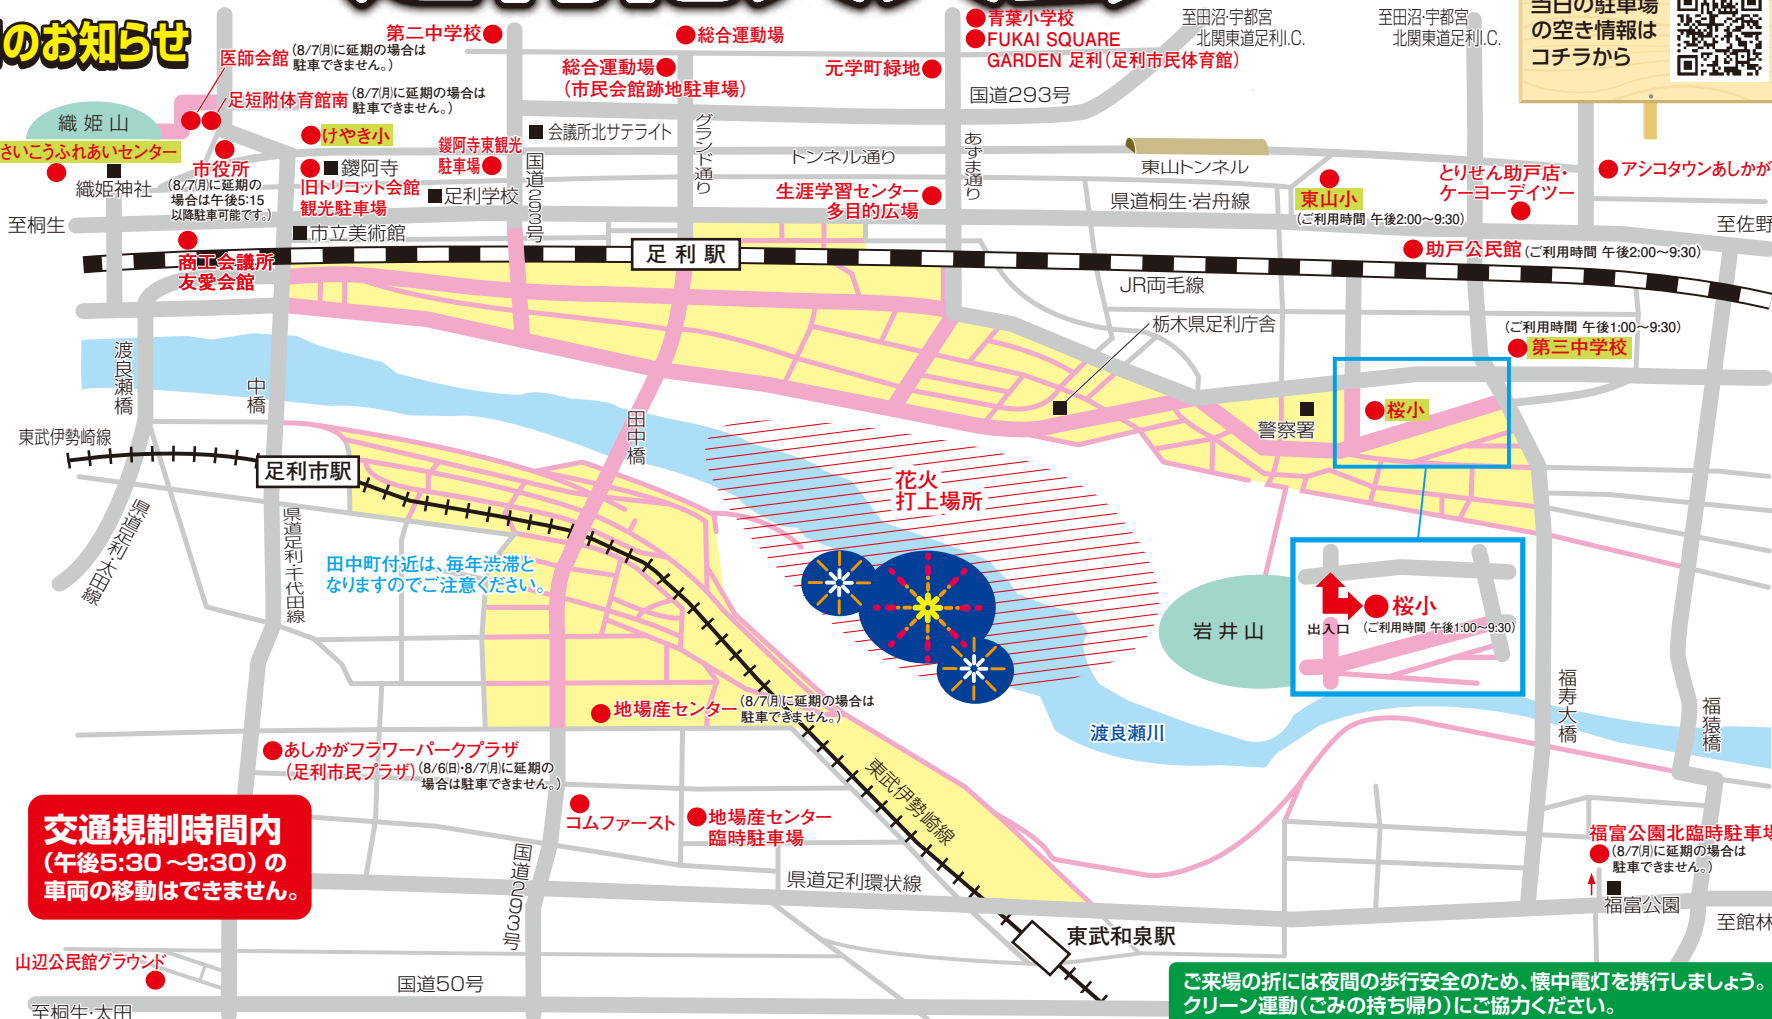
のお知らせ

当日の駐車場の空き情報はコチラから

医師会館 (8/7(月)に延期の場合は駐車できません。)

第二中学校

総合運動場

青葉小学校

FUKAI SQUARE GARDEN 足利(足利市民体育館)

至田沼・宇都宮 北関東道足利I.C.

至田沼・宇都宮 北関東道足利I.C.

総合運動場(市民会館跡地駐車場)

元学町緑地

国道293号

足短附体育館南 (8/7(月)に延期の場合は駐車できません。)

織姫山

けやき小

■会議所北サテライト

グランド通り

あずま通り

トンネル通り

東山トンネル

さいこうふれあいセンター

市役所 (8/7(月)に延期の場合は午後5:15以降駐車可能です。)

■鑁阿寺

鑁阿寺東観光駐車場

旧トリコット会館観光駐車場

■足利学校

国道293号

生涯学習センター・多目的広場

東山小 (ご利用時間 午後2:00~9:30)

県道桐生・岩舟線

とりせん助戸店・ケーヨーデイツー

アシコタウンあしかが

織姫神社

至桐生

■市立美術館

足利駅

助戸公民館 (ご利用時間 午後2:00~9:30)

至佐野

商工会議所友愛会館

JR両毛線

栃木県足利庁舎

(ご利用時間 午後1:00~9:30) 第三中学校

渡良瀬橋

中橋

田中橋

桜小

■警察署

東武伊勢崎線

足利市駅

花火打上場所

県道足利太田線

県道足利千代田線

田中町付近は、毎年渋滞となりますのでご注意ください。

岩井山

桜小

出入口 (ご利用時間 午後1:00~9:30)

福寿大橋

福猿橋

地場産センター (8/7(月)に延期の場合は駐車できません。)

渡良瀬川

あしかがフラワーパークプラザ(足利市民プラザ) (8/6(日)・8/7(月)に延期の場合は駐車できません。)

東武伊勢崎線

交通規制時間内 (午後5:30~9:30)の車両の移動はできません。

コムファースト

地場産センター臨時駐車場

国道293号

県道足利環状線

福富公園北臨時駐車場 (8/7(月)に延期の場合は駐車できません。)

福富公園

至館林

東武和泉駅

山辺公民館グラウンド

国道50号

至桐生・太田

ご来場の折には夜間の歩行安全のため、懐中電灯を携行しましょう。クリーン運動(ごみの持ち帰り)にご協力ください。